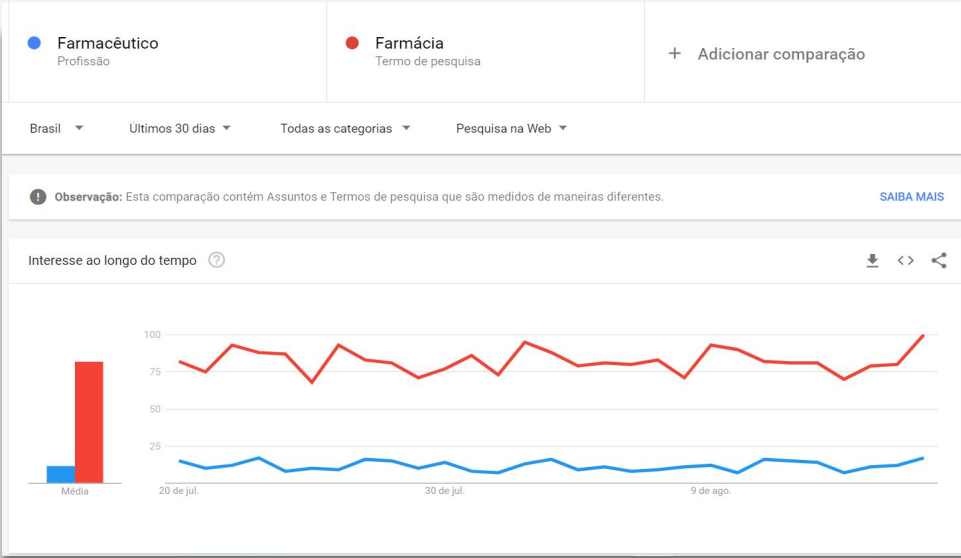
Farmacêutico
Profissão

Farmácia
Termo de pesquisa

+ Adicionar comparação

Brasil
Últimos 30 dias
Todas as categorias
Pesquisa na Web

Observação: Esta comparação contém Assuntos e Termos de pesquisa que são medidos de maneiras diferentes.

SAIBA MAIS

Interesse ao longo do tempo

100
75
50
25

Média

20 de jul.
30 de jul.
9 de ago.